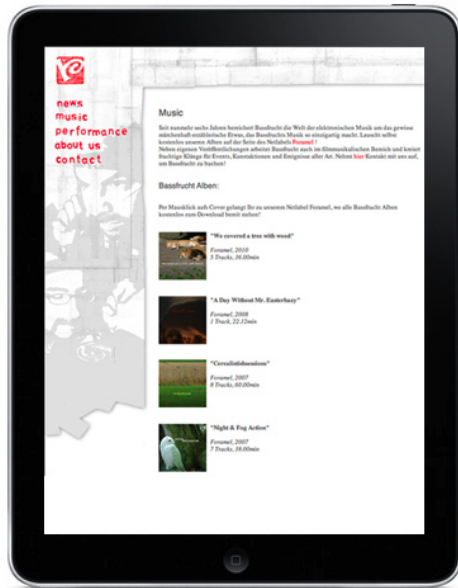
news
music
performance
about us
contact

Music

Seit nunmehr sechs Jahren bereichert Basfrucht die Welt der elektronischen Musik um das gewisse märchenhaft erzählerische Etwas, das Basfrucht Musik so einzigartig macht. Lauscht selbst kostenlos unseren Alben auf der Seite des Netlabels Foramel !
Neben eigenen Veröffentlichungen arbeitet Basfrucht auch im filmmusikalischen Bereich und kreiert flüchtige Klänge für Events, Kunstaktionen und Ereignisse aller Art. Nehmt hier Kontakt mit uns auf, um Basfrucht zu buchen!

Basafrucht Alben:

Per Mausklick aufs Cover gelangt Ihr zu unseren Netlabel Foramel, wo alle Basfrucht Alben kostenlos zum Download bereit stehen!

"We covered a tree with wood"
Foramel, 2010
5 Tracks, 36.00min

"A Day Without Mr. Easterbasy"
Foramel, 2008
1 Track, 22.12min

"Cervalitidisomiona"
Foramel, 2007
8 Tracks, 60.00min

"Night & Fog Action"
Foramel, 2007
7 Tracks, 38.00min